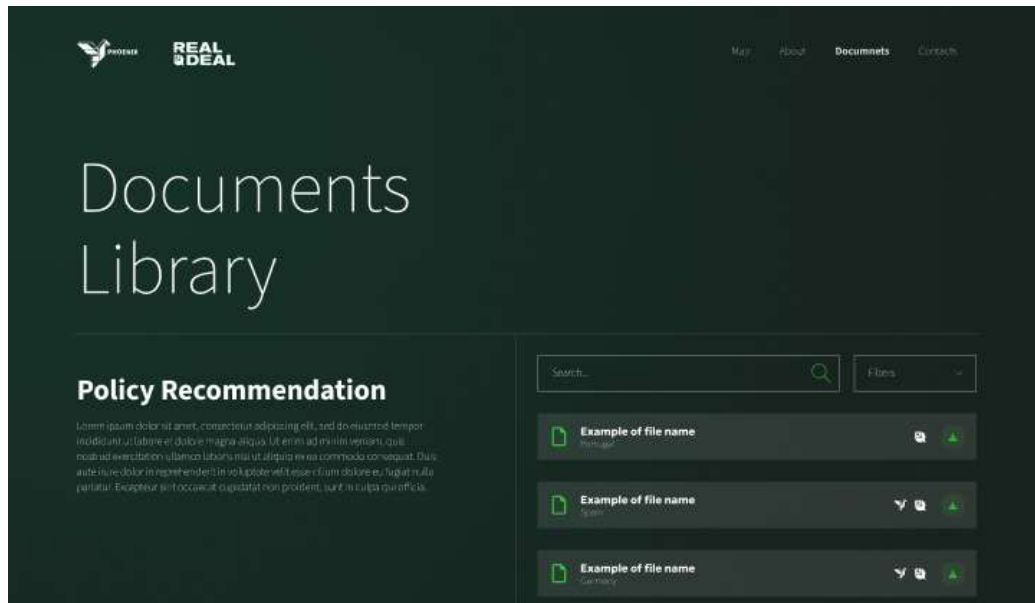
PHOENIX REAL DEAL

Map About Documnets Contacts

Documents Library

Policy Recommendation

Lorem ipsum dolor sit amet, consectetur adipiscing elit, sed do eiusmod tempor incididunt ut labore et dolore magna aliqua. Ut enim ad minim veniam, quis nostrud exercitation ullamco laboris nisi ut aliquip ex ea commodo consequat. Duis aute irure dolor in reprehenderit in voluptate velit esse cillum dolore eu fugiat nulla pariatur. Excepteur sint occaecat cupidatat non proident, sunt in culpa qui officia.

Search...

Filters

Example of file name
Portugal

Example of file name
Spain

Example of file name
Germany